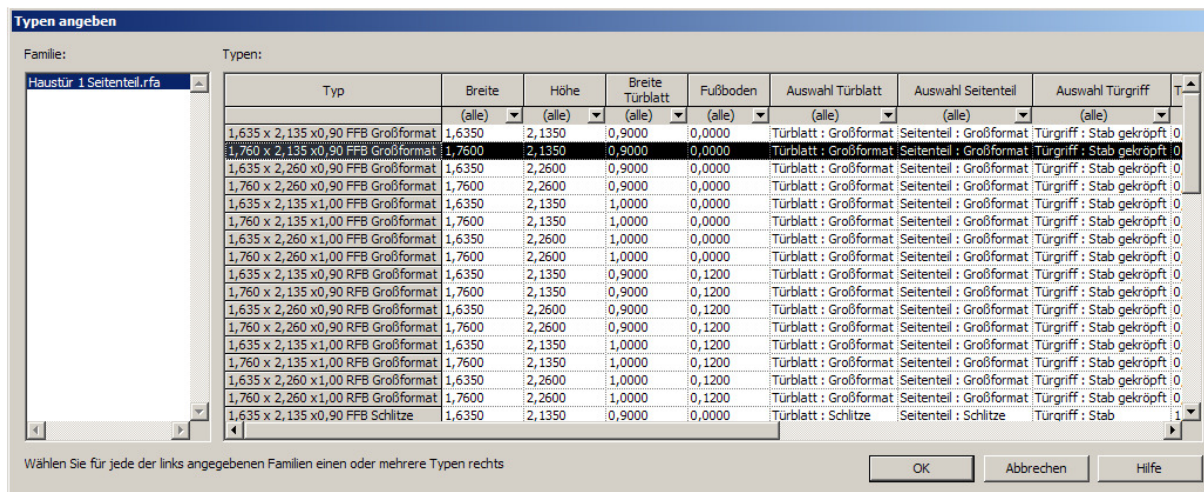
Typen angeben

Familie:

Haustür 1 Seitenteil.rfa

Typen:

| Typ | Breite | Höhe | Breite Türblatt | Fußboden | Auswahl Türblatt | Auswahl Seitenteil | Auswahl Türgriff | T |
|---|---|---|---|---|---|---|---|---|
| | (alle) | (alle) | (alle) | (alle) | (alle) | (alle) | (alle) | |
| 1,635 x 2,135 x0,90 FFB Großformat | 1,6350 | 2,1350 | 0,9000 | 0,0000 | Türblatt : Großformat | Seitenteil : Großformat | Türgriff : Stab gekröpft | 0 |
| 1,760 x 2,135 x0,90 FFB Großformat | 1,7600 | 2,1350 | 0,9000 | 0,0000 | Türblatt : Großformat | Seitenteil : Großformat | Türgriff : Stab gekröpft | 0 |
| 1,635 x 2,260 x0,90 FFB Großformat | 1,6350 | 2,2600 | 0,9000 | 0,0000 | Türblatt : Großformat | Seitenteil : Großformat | Türgriff : Stab gekröpft | 0 |
| 1,760 x 2,260 x0,90 FFB Großformat | 1,7600 | 2,2600 | 0,9000 | 0,0000 | Türblatt : Großformat | Seitenteil : Großformat | Türgriff : Stab gekröpft | 0 |
| 1,635 x 2,135 x1,00 FFB Großformat | 1,6350 | 2,1350 | 1,0000 | 0,0000 | Türblatt : Großformat | Seitenteil : Großformat | Türgriff : Stab gekröpft | 0 |
| 1,760 x 2,135 x1,00 FFB Großformat | 1,7600 | 2,1350 | 1,0000 | 0,0000 | Türblatt : Großformat | Seitenteil : Großformat | Türgriff : Stab gekröpft | 0 |
| 1,635 x 2,260 x1,00 FFB Großformat | 1,6350 | 2,2600 | 1,0000 | 0,0000 | Türblatt : Großformat | Seitenteil : Großformat | Türgriff : Stab gekröpft | 0 |
| 1,760 x 2,260 x1,00 FFB Großformat | 1,7600 | 2,2600 | 1,0000 | 0,0000 | Türblatt : Großformat | Seitenteil : Großformat | Türgriff : Stab gekröpft | 0 |
| 1,635 x 2,135 x0,90 RFB Großformat | 1,6350 | 2,1350 | 0,9000 | 0,1200 | Türblatt : Großformat | Seitenteil : Großformat | Türgriff : Stab gekröpft | 0 |
| 1,760 x 2,135 x0,90 RFB Großformat | 1,7600 | 2,1350 | 0,9000 | 0,1200 | Türblatt : Großformat | Seitenteil : Großformat | Türgriff : Stab gekröpft | 0 |
| 1,635 x 2,260 x0,90 RFB Großformat | 1,6350 | 2,2600 | 0,9000 | 0,1200 | Türblatt : Großformat | Seitenteil : Großformat | Türgriff : Stab gekröpft | 0 |
| 1,760 x 2,260 x0,90 RFB Großformat | 1,7600 | 2,2600 | 0,9000 | 0,1200 | Türblatt : Großformat | Seitenteil : Großformat | Türgriff : Stab gekröpft | 0 |
| 1,635 x 2,135 x1,00 RFB Großformat | 1,6350 | 2,1350 | 1,0000 | 0,1200 | Türblatt : Großformat | Seitenteil : Großformat | Türgriff : Stab gekröpft | 0 |
| 1,760 x 2,135 x1,00 RFB Großformat | 1,7600 | 2,1350 | 1,0000 | 0,1200 | Türblatt : Großformat | Seitenteil : Großformat | Türgriff : Stab gekröpft | 0 |
| 1,635 x 2,260 x1,00 RFB Großformat | 1,6350 | 2,2600 | 1,0000 | 0,1200 | Türblatt : Großformat | Seitenteil : Großformat | Türgriff : Stab gekröpft | 0 |
| 1,760 x 2,260 x1,00 RFB Großformat | 1,7600 | 2,2600 | 1,0000 | 0,1200 | Türblatt : Großformat | Seitenteil : Großformat | Türgriff : Stab gekröpft | 0 |
| 1,635 x 2,135 x0,90 FFB Schlitze | 1,6350 | 2,1350 | 0,9000 | 0,0000 | Türblatt : Schlitze | Seitenteil : Schlitze | Türgriff : Stab | 1 |

Wählen Sie für jede der links angegebenen Familien einen oder mehrere Typen rechts

OK Abbrechen Hilfe